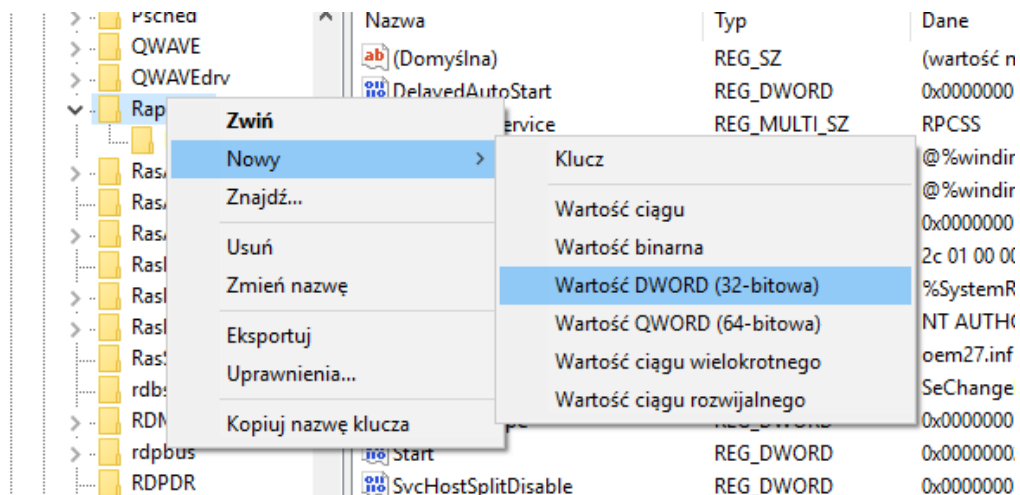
Psched
QWAVE
QWAVEdrv
Rap
Ras
Ras
Ras
Rasl
Rasl
Rasl
Ras
rdbs
RDM
rdpbus
RDPDR

| Nazwa | Typ | Dane |
|---|---|---|
| (Domyślna) | REG_SZ | (wartość n |
| DelayedAutoStart | REG_DWORD | 0x0000000 |
| ervice | REG_MULTI_SZ | RPCSS |
| | | @%windir |
| | | @%windir |
| | | 0x0000000 |
| | | 2c 01 00 00 |
| | | %SystemR |
| | | NT AUTHO |
| | | oem27.inf |
| | | SeChange |
| | REG_DWORD | 0x0000000 |
| Start | REG_DWORD | 0x0000000 |
| SvcHostSplitDisable | REG_DWORD | 0x0000000 |

Zwiń
Nowy
Znajdź...
Usuń
Zmień nazwę
Eksportuj
Uprawnienia...
Kopiuj nazwę klucza

Klucz
Wartość ciągu
Wartość binarna
Wartość DWORD (32-bitowa)
Wartość QWORD (64-bitowa)
Wartość ciągu wielokrotnego
Wartość ciągu rozwijalnego